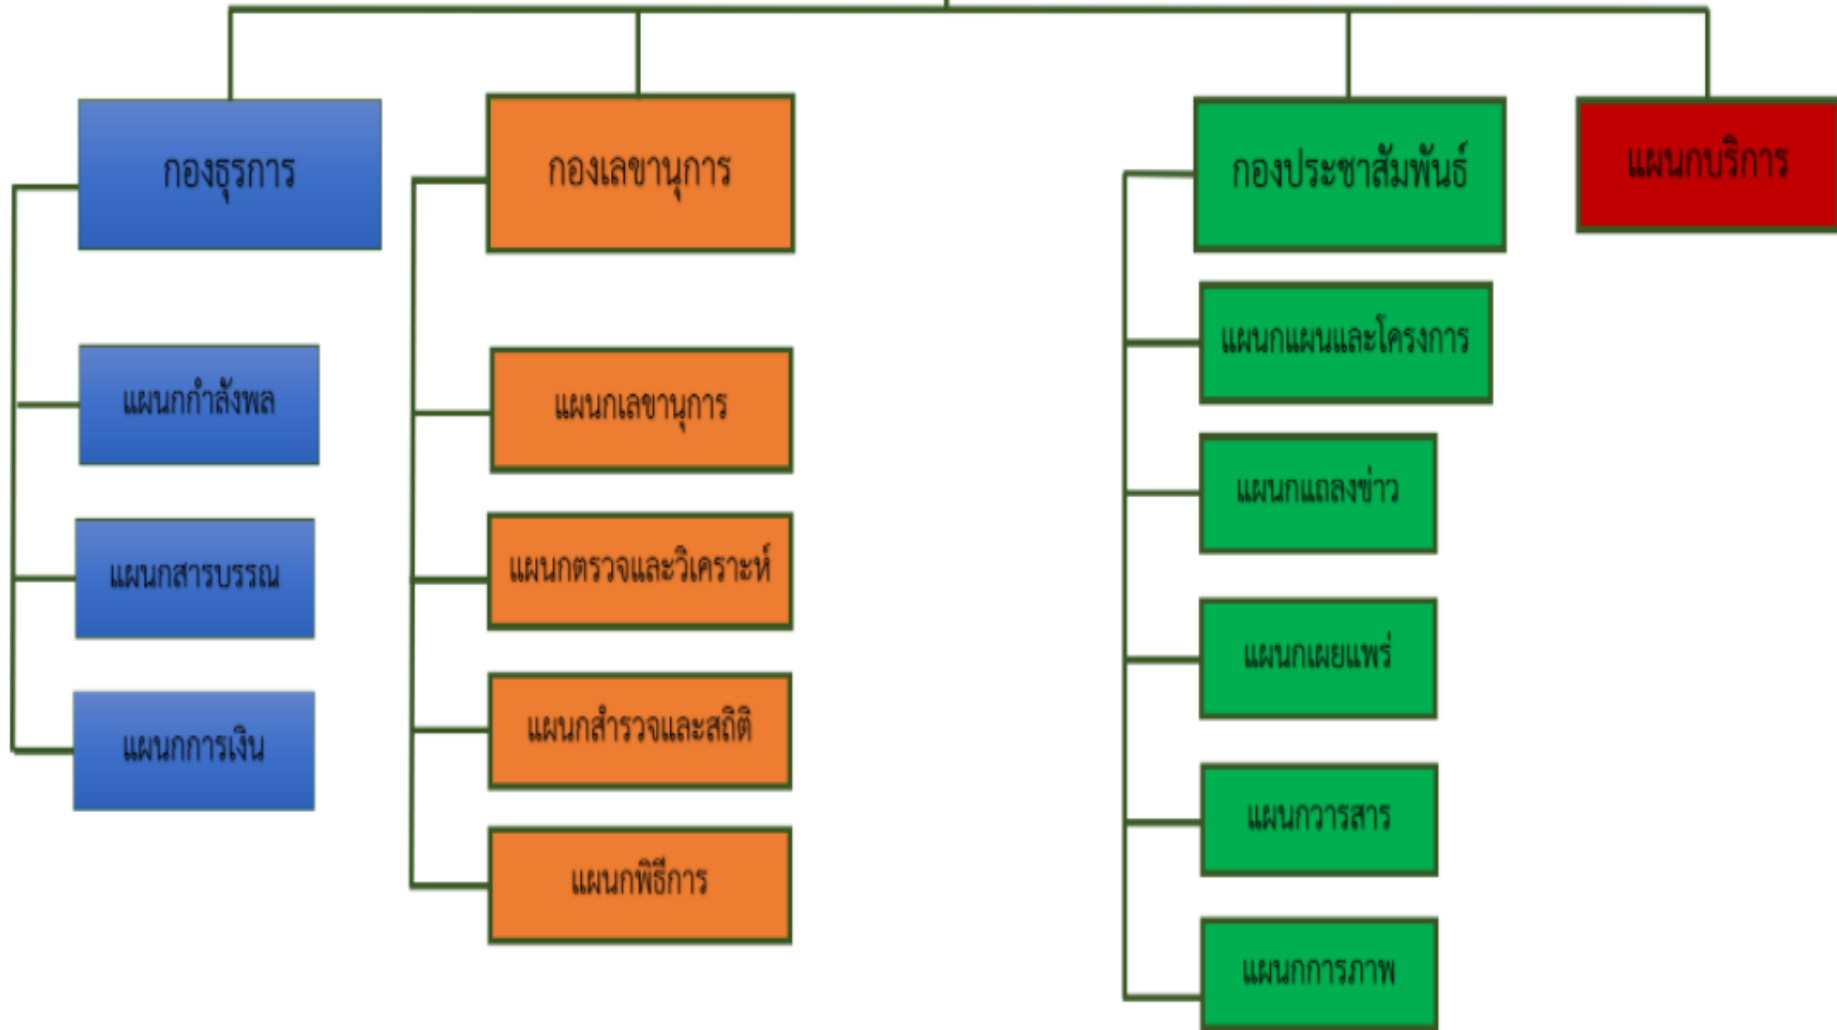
กองธุรการ

แผนกกำลังพล

แผนกสารบรรณ

แผนกการเงิน

กองเลขานุการ

แผนกเลขานุการ

แผนกตรวจและวิเคราะห์

แผนกสำรวจและสถิติ

แผนกพิธีการ

กองประชาสัมพันธ์

แผนกแผนและโครงการ

แผนกแถลงข่าว

แผนกเผยแพร่

แผนกวารสาร

แผนกการภาพ

แผนกบริการ